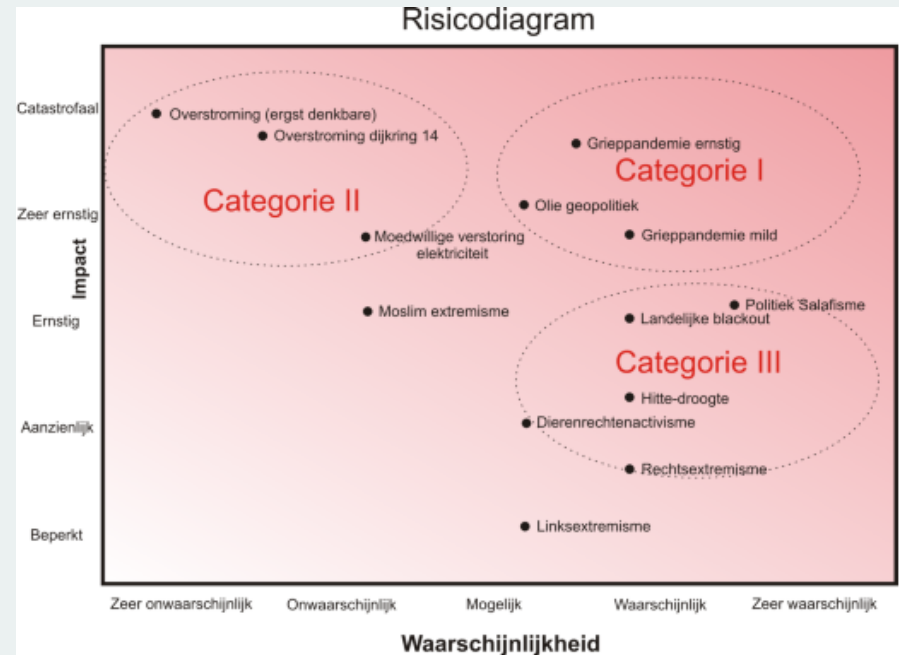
Risicodiagram

Impact

Catastrofaal
Zeer ernstig
Ernstig
Aanzienlijk
Beperkt

Overstroming (ergst denkbare)
Overstroming dijkring 14
Categorie II
Moedwillige verstoring elektriciteit
Moslim extremisme

Grieppandemie ernstig
Categorie I
Olie geopolitiek
Grieppandemie mild

Politiek Salafisme
Landelijke blackout
Categorie III
Hitte-droogte
Dierenrechtenactivisme
Rechtsextremisme
Linksextremisme

Zeer onwaarschijnlijk
Onwaarschijnlijk
Mogelijk
Waarschijnlijk
Zeer waarschijnlijk

Waarschijnlijkheid